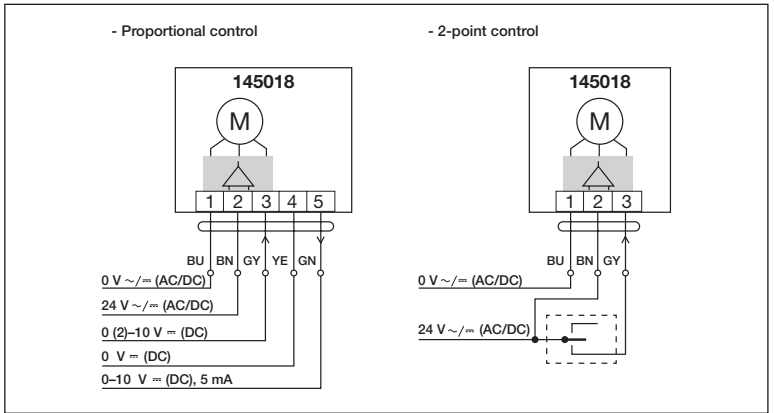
- Proportional control

145018

M

1 2 3 4 5

BU BN GY YE GN

0 V ~/⎓ (AC/DC)

24 V ~/⎓ (AC/DC)

0 (2)–10 V ⎓ (DC)

0 V ⎓ (DC)

0–10 V ⎓ (DC), 5 mA

- 2-point control

145018

M

1 2 3

BU BN GY

0 V ~/⎓ (AC/DC)

24 V ~/⎓ (AC/DC)